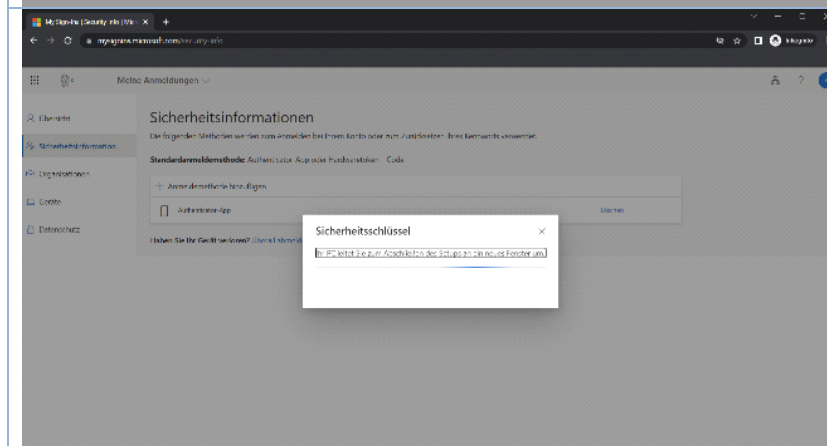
My Sign-Ins | Security Info | Micr ×
mysignins.microsoft.com/security-info
Inkognito

Meine Anmeldungen

Übersicht
Sicherheitsinformationen
Organisationen
Geräte
Datenschutz

Sicherheitsinformationen
Die folgenden Methoden werden zum Anmelden bei Ihrem Konto oder zum Zurücksetzen Ihres Kennworts verwendet.
Standardanmeldemethode: Authenticator-App oder Hardwaretoken – Code

+ Anmeldemethode hinzufügen

Authenticator-App
Löschen

Haben Sie Ihr Gerät verloren? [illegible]

Sicherheitsschlüssel
Ihr PC leitet Sie zum Abschließen des Setups an ein neues Fenster um.